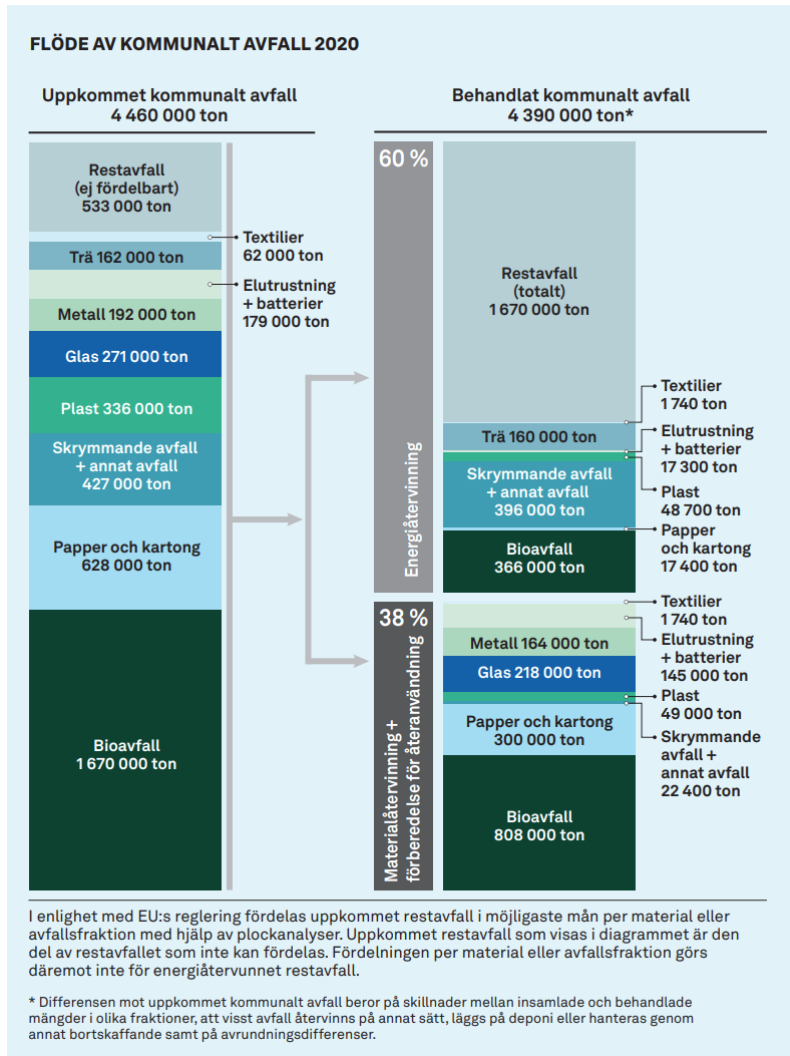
FLÖDE AV KOMMUNALT AVFALL 2020

Uppkommet kommunalt avfall
4 460 000 ton

Restavfall
(ej fördelbart)
533 000 ton

Textilier
62 000 ton

Trä 162 000 ton

Elutrustning
+ batterier
179 000 ton

Metall 192 000 ton

Glas 271 000 ton

Plast 336 000 ton

Skrymmande avfall
+ annat avfall
427 000 ton

Papper och kartong
628 000 ton

Bioavfall
1 670 000 ton

Behandlat kommunalt avfall
4 390 000 ton*

60 %

Energiåtervinning

Restavfall
(totalt)
1 670 000 ton

Textilier
1 740 ton

Trä 160 000 ton

Elutrustning
+ batterier
17 300 ton

Skrymmande avfall
+ annat avfall
396 000 ton

Plast
48 700 ton

Papper
och kartong
17 400 ton

Bioavfall
366 000 ton

38 %

Materialåtervinning +
förberedelse för återanvändning

Textilier
1 740 ton

Metall 164 000 ton

Elutrustning
+ batterier
145 000 ton

Glas 218 000 ton

Plast
49 000 ton

Papper och kartong
300 000 ton

Skrymmande
avfall +
annat avfall
22 400 ton

Bioavfall
808 000 ton

I enlighet med EU:s reglering fördelas uppkommet restavfall i möjligaste mån per material eller avfallsfraktion med hjälp av plockanalyser. Uppkommet restavfall som visas i diagrammet är den del av restavfallet som inte kan fördelas. Fördelningen per material eller avfallsfraktion görs däremot inte för energiåtervunnet restavfall.

* Differensen mot uppkommet kommunalt avfall beror på skillnader mellan insamlade och behandlade mängder i olika fraktioner, att visst avfall återvinns på annat sätt, läggs på deponi eller hanteras genom annat bortskaffande samt på avrundningsdifferenser.